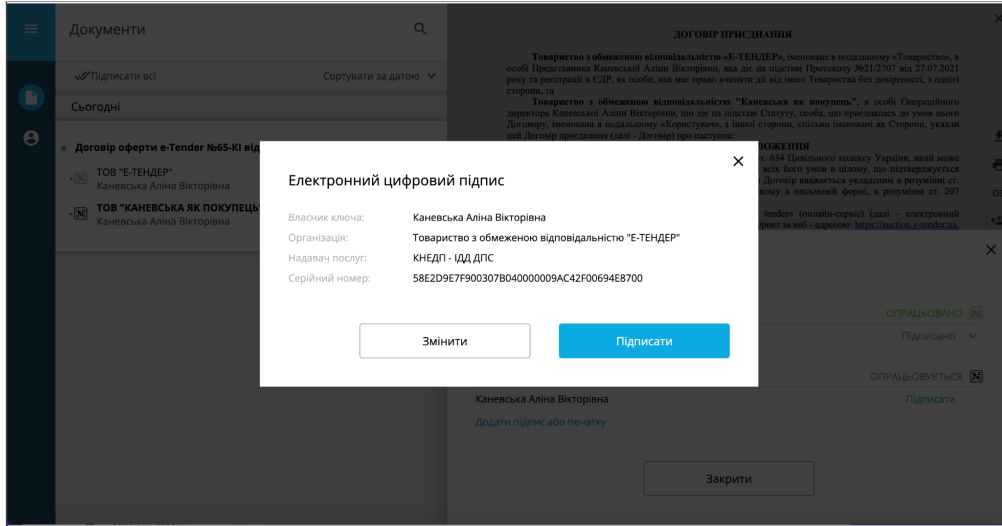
Документи

Підписати всі

Сортувати за датою

Сьогодні

Договір оферти e-Tender №65-КІ від

ТОВ "Е-ТЕНДЕР"
Каневська Аліна Вікторівна

ТОВ "КАНЕВСЬКА ЯК ПОКУПЕЦЬ"
Каневська Аліна Вікторівна

ДОГОВІР ПРИЄДНАННЯ

Товариство з обмеженою відповідальністю «Е-ТЕНДЕР», іменоване в подальшому «Товариство», в особі Представника Каневської Аліни Вікторівни, яка діє на підставі Протоколу №21/2707 від 27.07.2021 року та реєстрації в ЄДР, як особи, яка має право вчиняти дії від імені Товариства без довіреності, з однієї сторони, та

Товариство з обмеженою відповідальністю "Каневська як покупець", в особі Операційного директора Каневської Аліни Вікторівни, що діє на підставі Статуту, особа, що приєдналася до умов цього Договору, іменована в подальшому «Користувач», з іншої сторони, спільно іменовані як Сторони, уклали цей Договір приєднання (далі - Договір) про наступне:

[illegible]ЛОЖЕННЯ
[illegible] ст. 634 Цивільного кодексу України, який може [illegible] всіх умов в цілому, що підтверджується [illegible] Договір вважається укладеним в розумінні ст. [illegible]ному в письмовій формі, в розумінні ст. 207

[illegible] tender» (онлайн-сервіс) (далі – електронний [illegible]рнет за веб - адресою: https://auction.e-tender.ua,

Електронний цифровий підпис

Власник ключа: Каневська Аліна Вікторівна
Організація: Товариство з обмеженою відповідальністю "Е-ТЕНДЕР"
Надавач послуг: КНЕДП - ІДД ДПС
Серійний номер: 58E2D9E7F900307B040000009AC42F00694E8700

Змінити
Підписати

ОПРАЦЬОВАНО
Підписано
ОПРАЦЬОВУЄТЬСЯ
Каневська Аліна Вікторівна
Підписати
Додати підпис або печатку
Закрити